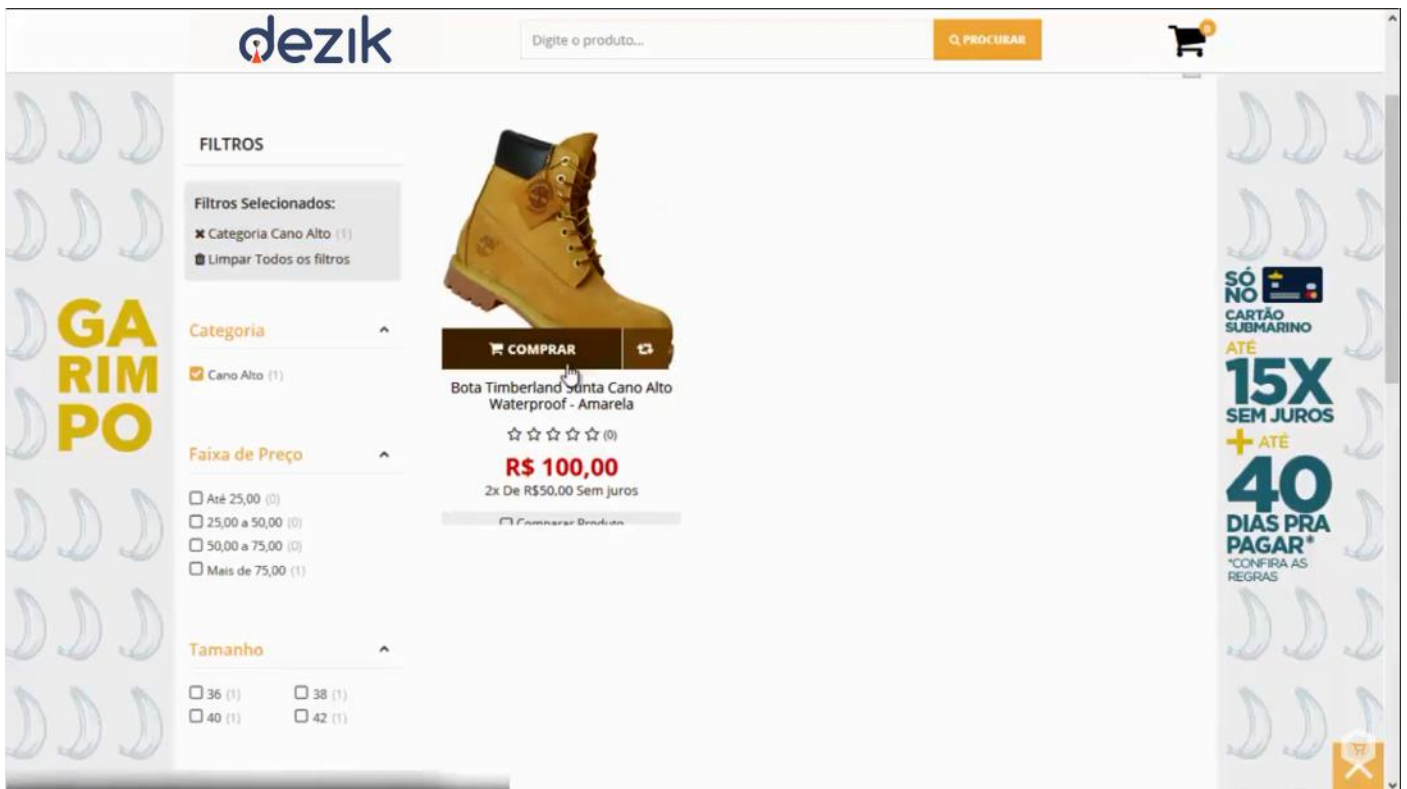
dezik

Digite o produto...

PROCURAR

0

FILTROS

Filtros Selecionados:
Categoria Cano Alto (1)
Limpar Todos os filtros

Categoria
Cano Alto (1)

Faixa de Preço
Até 25,00 (0)
25,00 a 50,00 (0)
50,00 a 75,00 (0)
Mais de 75,00 (1)

Tamanho
36 (1)
38 (1)
40 (1)
42 (1)

GA
RIM
PO

COMPRAR

Bota Timberland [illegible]unta Cano Alto Waterproof - Amarela

(0)

R$ 100,00
2x De R$50,00 Sem juros

Comparar Produto

SÓ NO CARTÃO SUBMARINO
ATÉ
15X
SEM JUROS
+ ATÉ
40
DIAS PRA PAGAR*
*CONFIRA AS REGRAS